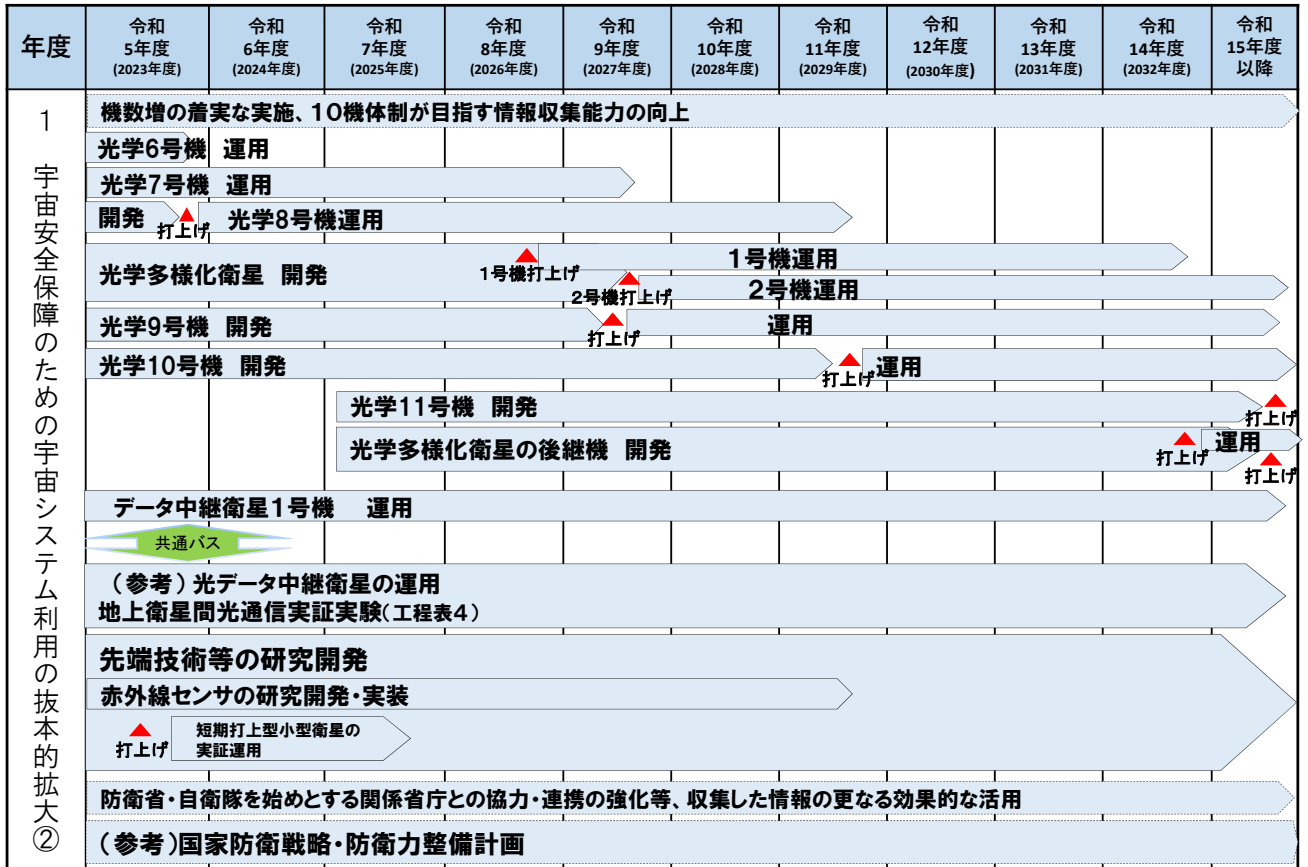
| 年度 | 令和 5年度 (2023年度) | 令和 6年度 (2024年度) | 令和 7年度 (2025年度) | 令和 8年度 (2026年度) | 令和 9年度 (2027年度) | 令和 10年度 (2028年度) | 令和 11年度 (2029年度) | 令和 12年度 (2030年度) | 令和 13年度 (2031年度) | 令和 14年度 (2032年度) | 令和 15年度 以降 |
|---|---|---|---|---|---|---|---|---|---|---|---|

1 宇宙安全保障のための宇宙システム利用の抜本的拡大②

機数増の着実な実施、10機体制が目指す情報収集能力の向上

光学6号機 運用

光学7号機 運用

開発 打上げ 光学8号機運用

光学多様化衛星 開発 1号機打上げ 1号機運用 2号機打上げ 2号機運用

光学9号機 開発 打上げ 運用

光学10号機 開発 打上げ 運用

光学11号機 開発 打上げ

光学多様化衛星の後継機 開発 打上げ 運用 打上げ

データ中継衛星1号機 運用

共通バス

（参考）光データ中継衛星の運用
地上衛星間光通信実証実験（工程表4）

先端技術等の研究開発

赤外線センサの研究開発・実装

打上げ 短期打上型小型衛星の実証運用

防衛省・自衛隊を始めとする関係省庁との協力・連携の強化等、収集した情報の更なる効果的な活用

（参考）国家防衛戦略・防衛力整備計画